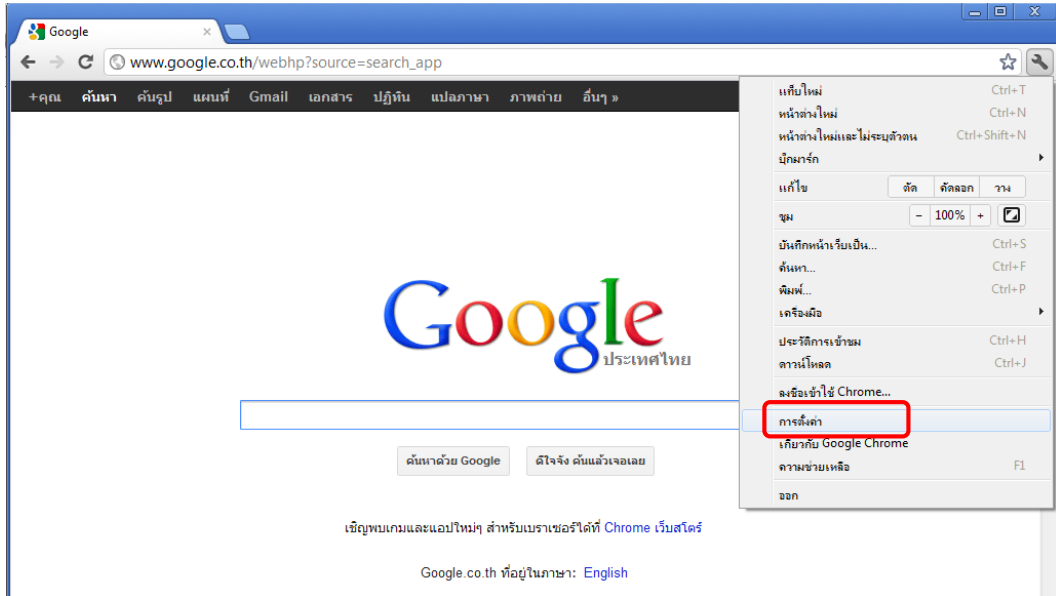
Google ×

www.google.co.th/webhp?source=search_app

+คุณ ค้นหา ค้นรูป แผนที่ Gmail เอกสาร ปฏิทิน แปลภาษา ภาพถ่าย อื่นๆ »

แท็บใหม่ Ctrl+T
หน้าต่างใหม่ Ctrl+N
หน้าต่างใหม่และไม่ระบุตัวตน Ctrl+Shift+N
บุ๊กมาร์ก
แก้ไข ตัด คัดลอก วาง
ซูม – 100% +
บันทึกหน้าเว็บเป็น... Ctrl+S
ค้นหา... Ctrl+F
พิมพ์... Ctrl+P
เครื่องมือ
ประวัติการเข้าชม Ctrl+H
ดาวน์โหลด Ctrl+J
ลงชื่อเข้าใช้ Chrome...
การตั้งค่า
เกี่ยวกับ Google Chrome
ความช่วยเหลือ F1
ออก

Google
ประเทศไทย

ค้นหาด้วย Google ดีใจจัง ค้นแล้วเจอเลย

เชิญพบเกมและแอปใหม่ๆ สำหรับเบราเซอร์ได้ที่ Chrome เว็บสโตร์

Google.co.th ที่อยู่ในภาษา: English